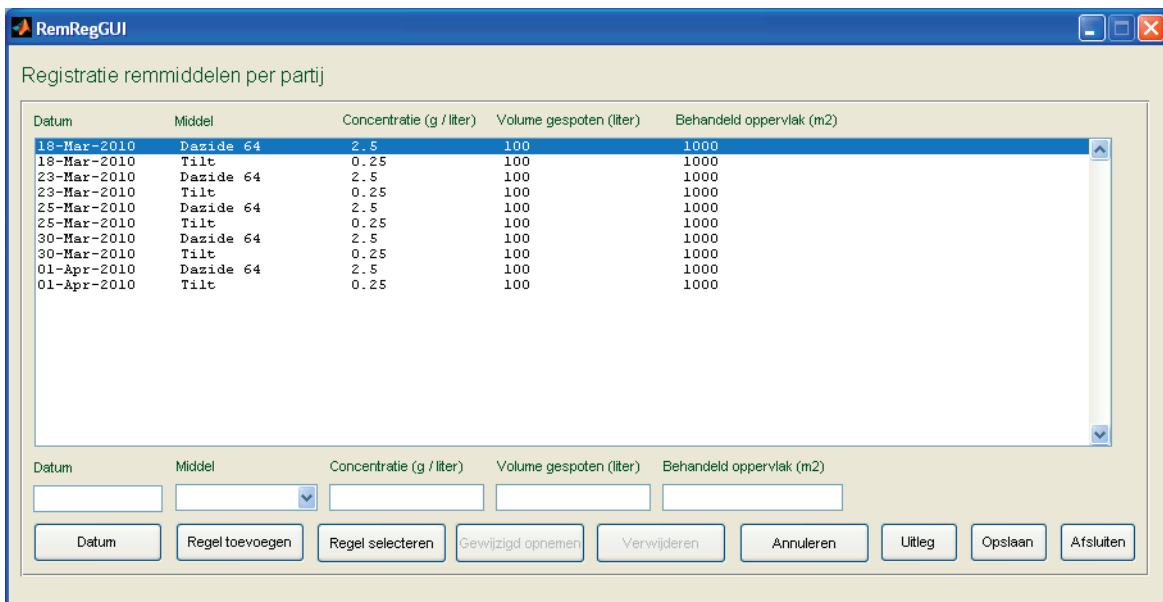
RemRegGUI

Registratie remmiddelen per partij

| Datum | Middel | Concentratie (g / liter) | Volume gespoten (liter) | Behandeld oppervlak (m2) |
|---|---|---|---|---|
| 18-Mar-2010 | Dazide 64 | 2.5 | 100 | 1000 |
| 18-Mar-2010 | Tilt | 0.25 | 100 | 1000 |
| 23-Mar-2010 | Dazide 64 | 2.5 | 100 | 1000 |
| 23-Mar-2010 | Tilt | 0.25 | 100 | 1000 |
| 25-Mar-2010 | Dazide 64 | 2.5 | 100 | 1000 |
| 25-Mar-2010 | Tilt | 0.25 | 100 | 1000 |
| 30-Mar-2010 | Dazide 64 | 2.5 | 100 | 1000 |
| 30-Mar-2010 | Tilt | 0.25 | 100 | 1000 |
| 01-Apr-2010 | Dazide 64 | 2.5 | 100 | 1000 |
| 01-Apr-2010 | Tilt | 0.25 | 100 | 1000 |

Datum Middel Concentratie (g / liter) Volume gespoten (liter) Behandeld oppervlak (m2)

Datum Regel toevoegen Regel selecteren Gewijzigd opnemen Verwijderen Annuleren Uitleg Opslaan Afsluiten